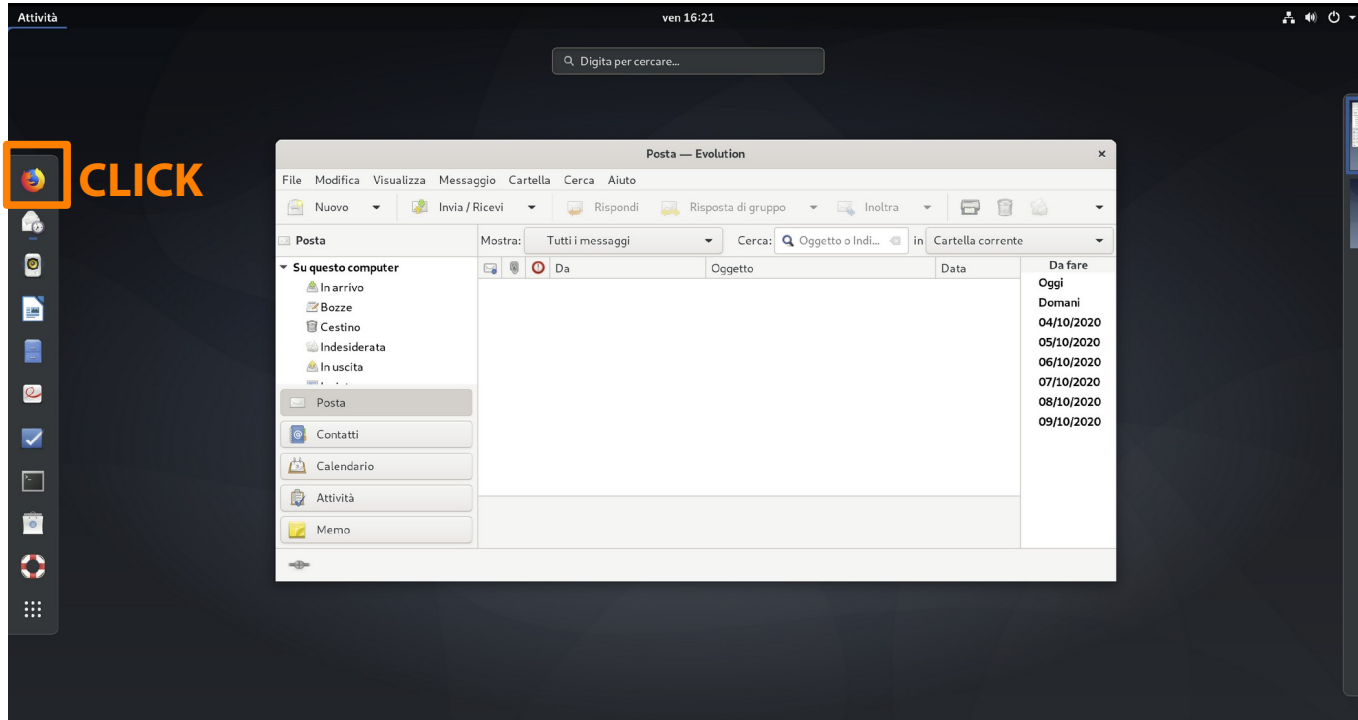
Attività

ven 16:21

Digita per cercare...

CLICK

Posta — Evolution

File Modifica Visualizza Messaggio Cartella Cerca Aiuto

Nuovo Invia / Ricevi Rispondi Risposta di gruppo Inoltra

Posta

Mostra: Tutti i messaggi Cerca: Oggetto o Indi... in Cartella corrente

Su questo computer
In arrivo
Bozze
Cestino
Indesiderata
In uscita
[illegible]

Da Oggetto Data

Da fare
Oggi
Domani
04/10/2020
05/10/2020
06/10/2020
07/10/2020
08/10/2020
09/10/2020

Posta
Contatti
Calendario
Attività
Memo